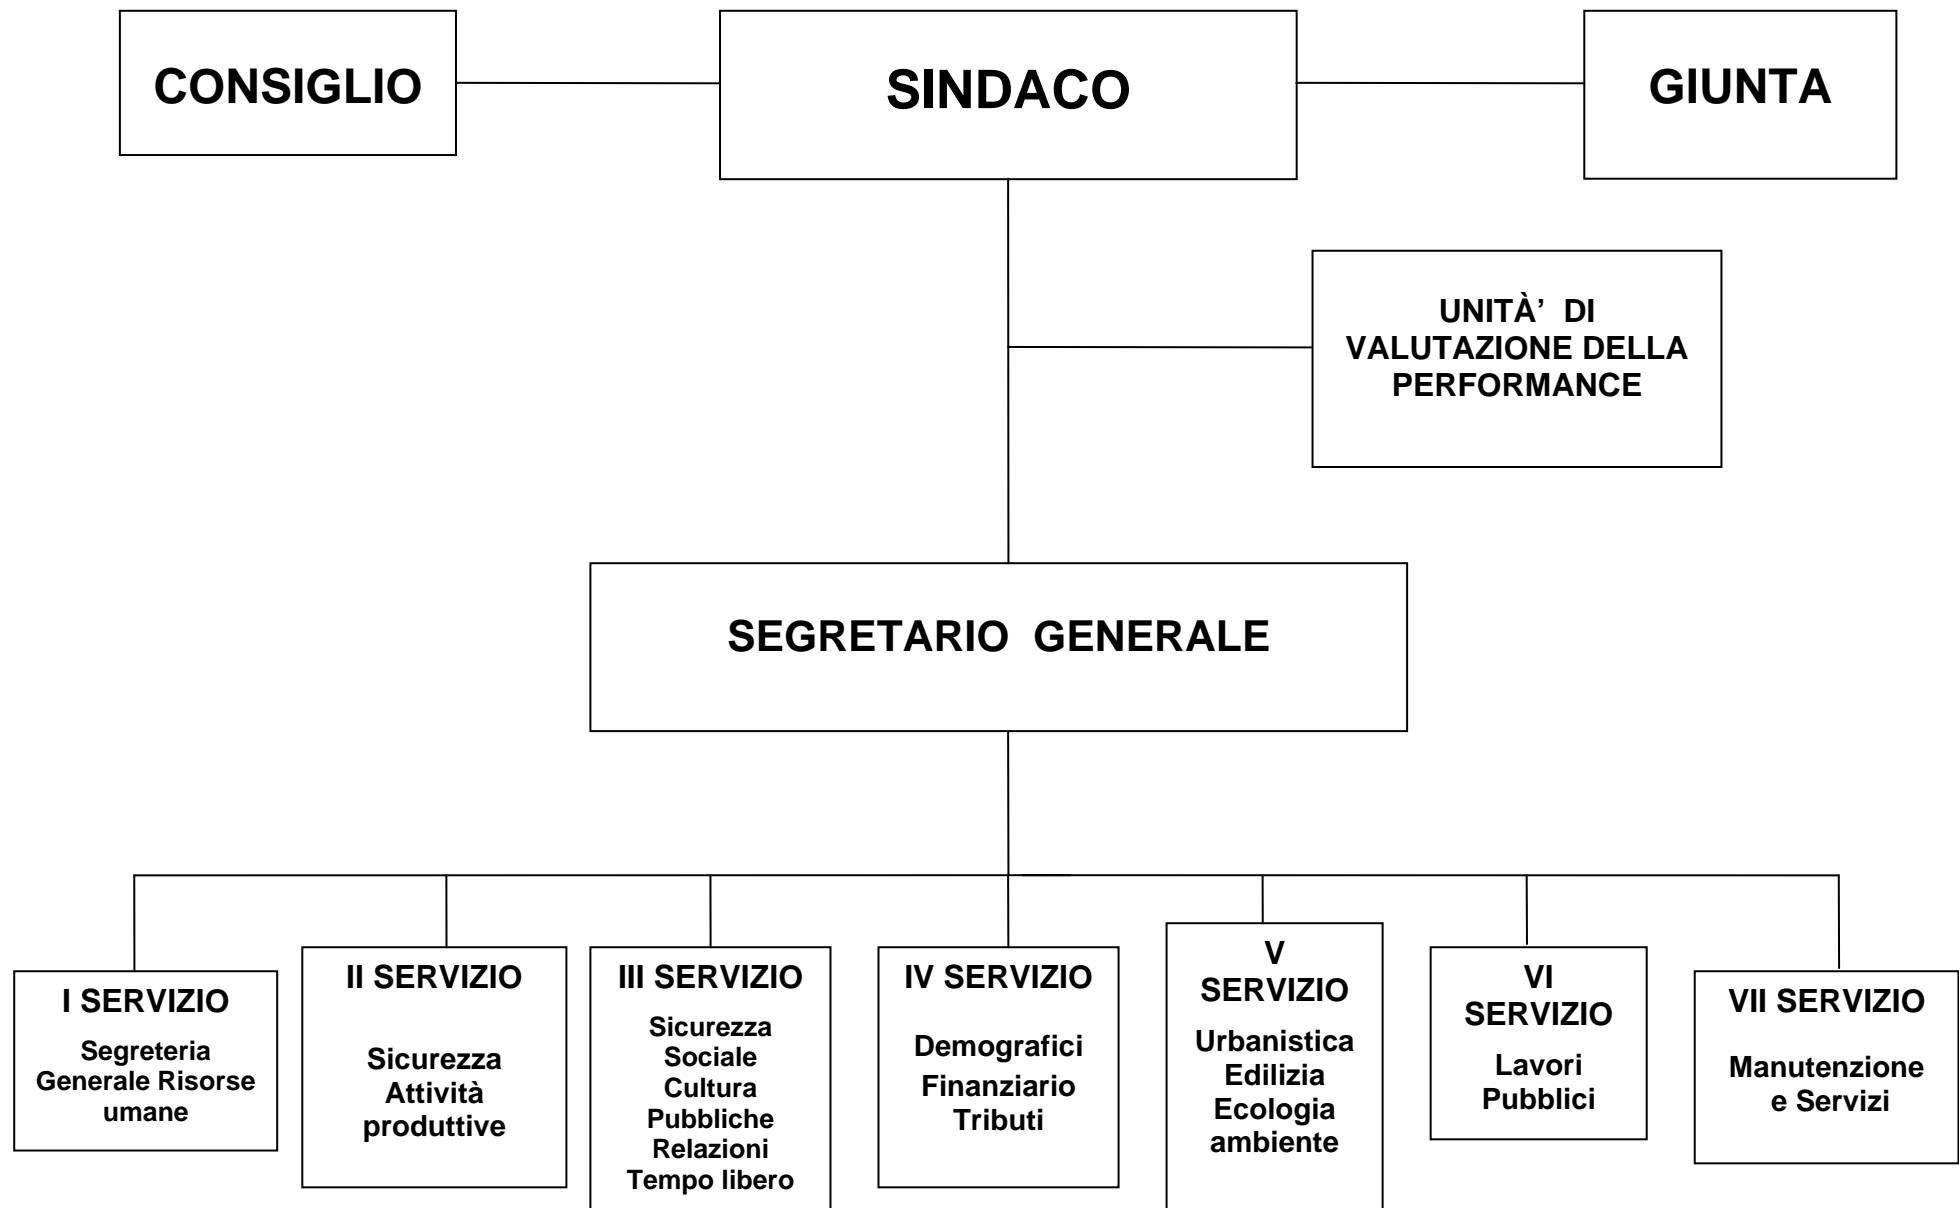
CONSIGLIO

SINDACO

GIUNTA

UNITÀ' DI VALUTAZIONE DELLA PERFORMANCE

SEGRETARIO GENERALE

I SERVIZIO
Segreteria Generale Risorse umane

II SERVIZIO
Sicurezza Attività produttive

III SERVIZIO
Sicurezza Sociale Cultura Pubbliche Relazioni Tempo libero

IV SERVIZIO
Demografici Finanziario Tributi

V SERVIZIO
Urbanistica Edilizia Ecologia ambiente

VI SERVIZIO
Lavori Pubblici

VII SERVIZIO
Manutenzione e Servizi